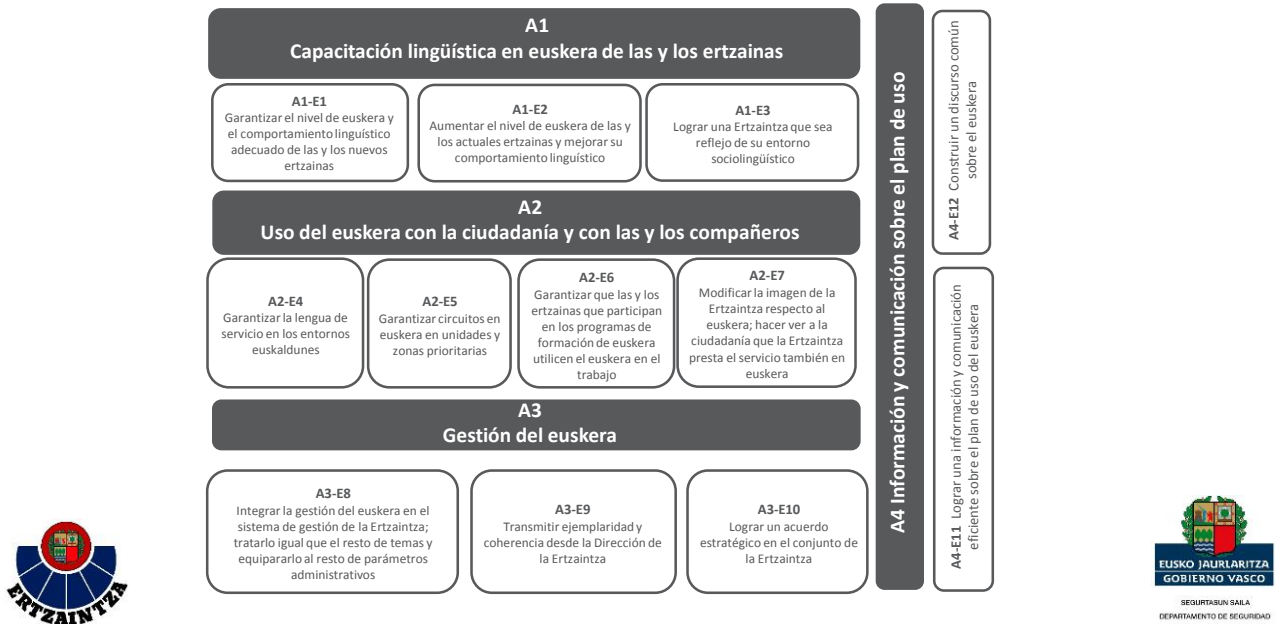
A1
Capacitación lingüística en euskera de las y los ertzainas

A1-E1
Garantizar el nivel de euskera y el comportamiento lingüístico adecuado de las y los nuevos ertzainas

A1-E2
Aumentar el nivel de euskera de las y los actuales ertzainas y mejorar su comportamiento lingüístico

A1-E3
Lograr una Ertzaintza que sea reflejo de su entorno sociolingüístico

A2
Uso del euskera con la ciudadanía y con las y los compañeros

A2-E4
Garantizar la lengua de servicio en los entornos euskaldunes

A2-E5
Garantizar circuitos en euskera en unidades y zonas prioritarias

A2-E6
Garantizar que las y los ertzainas que participan en los programas de formación de euskera utilicen el euskera en el trabajo

A2-E7
Modificar la imagen de la Ertzaintza respecto al euskera; hacer ver a la ciudadanía que la Ertzaintza presta el servicio también en euskera

A3
Gestión del euskera

A3-E8
Integrar la gestión del euskera en el sistema de gestión de la Ertzaintza; tratarlo igual que el resto de temas y equipararlo al resto de parámetros administrativos

A3-E9
Transmitir ejemplaridad y coherencia desde la Dirección de la Ertzaintza

A3-E10
Lograr un acuerdo estratégico en el conjunto de la Ertzaintza

A4 Información y comunicación sobre el plan de uso

A4-E12 Construir un discurso común sobre el euskera

A4-E11 Lograr una información y comunicación eficiente sobre el plan de uso del euskera

ERTZAINTZA

EUSKO JAURLARITZA
GOBIERNO VASCO
SEGURTASUN SAILA
DEPARTAMENTO DE SEGURIDAD